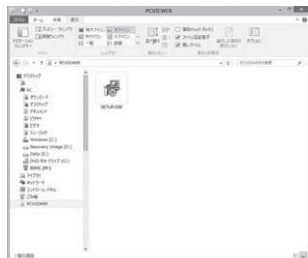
PCVIEWER

ファイル ホーム 共有 表示

ナビゲーション ウィンドウ
プレビュー ウィンドウ
詳細ウィンドウ
特大アイコン
大アイコン
中アイコン
小アイコン
一覧
詳細
並べ替え
項目チェック ボックス
ファイル名拡張子
隠しファイル
選択した項目を表示しない
オプション

ペイン
レイアウト
現在のビュー
表示/非表示

PCVIEWER

PCVIEWERの検索

デスクトップ
PC
ダウンロード
デスクトップ
ドキュメント
ピクチャ
ビデオ
ミュージック
Windows (C:)
Recovery Image (E:)
Data (D:)
DVD RW ドライブ (G:)
BDMC (H:)
ライブラリ
ネットワーク
コントロール パネル
ごみ箱
PCVIEWER

SETUP.EXE

1個の項目